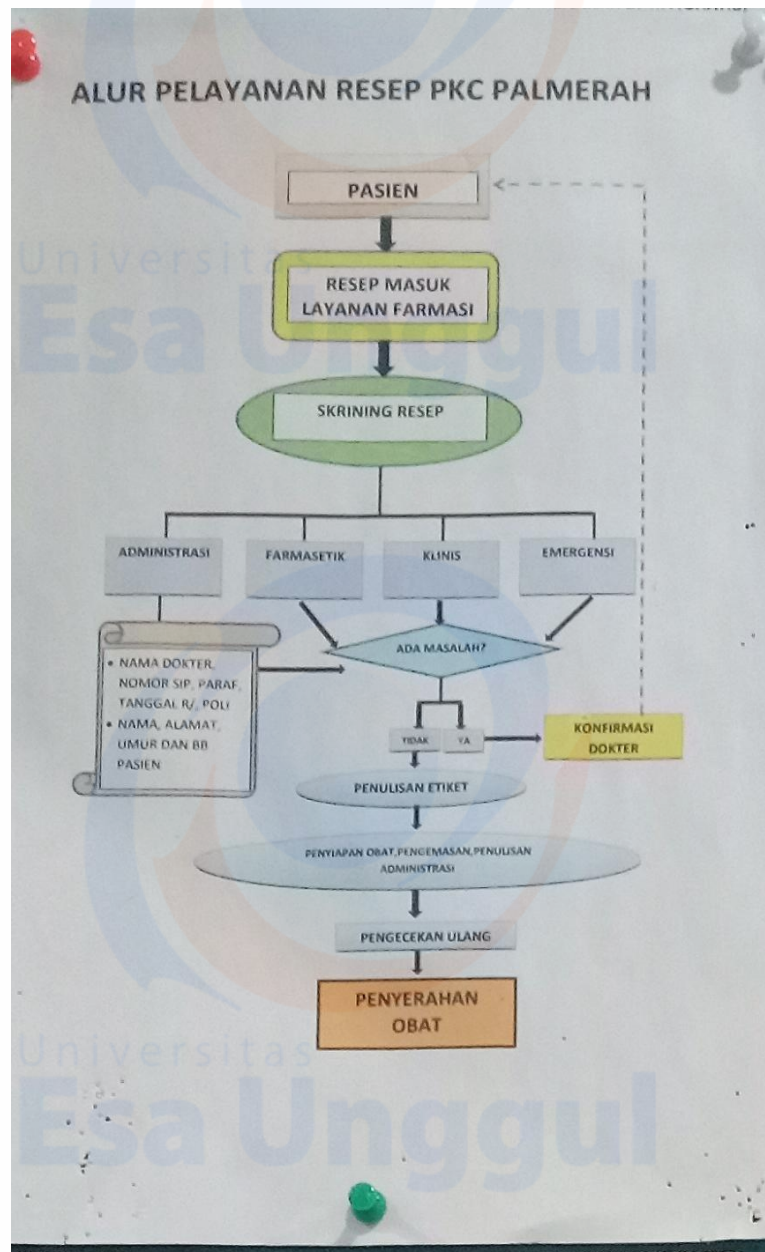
ALUR PELAYANAN RESEP PKC PALMERAH

PASIEN

RESEP MASUK LAYANAN FARMASI

SKRINING RESEP

ADMINISTRASI

FARMASETIK

KLINIS

EMERGENSI

• NAMA DOKTER, NOMOR SIP, PARAF, TANGGAL R/, POLI
• NAMA, ALAMAT, UMUR DAN BB PASIEN

ADA MASALAH?

TIDAK

YA

KONFIRMASI DOKTER

PENULISAN ETIKET

PENYIAPAN OBAT, PENGEMASAN, PENULISAN ADMINISTRASI

PENGECEKAN ULANG

PENYERAHAN OBAT

Universitas Esa Unggul

Universitas Esa Unggul